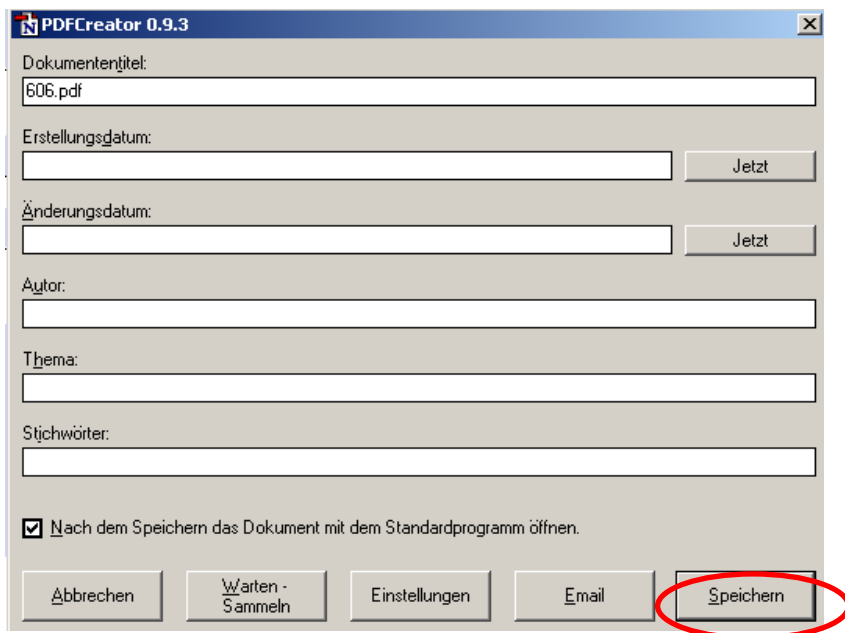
PDFCreator 0.9.3

Dokumententitel:

606.pdf

Erstellungsdatum:

Jetzt

Änderungsdatum:

Jetzt

Autor:

Thema:

Stichwörter:

Nach dem Speichern das Dokument mit dem Standardprogramm öffnen.

Abbrechen

Warten - Sammeln

Einstellungen

Email

Speichern